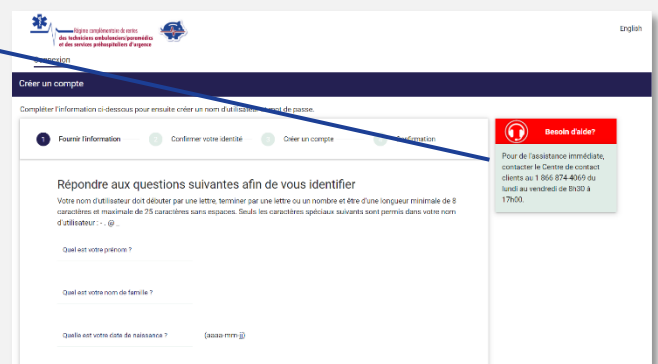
Régime complémentaire de rentes des techniciens ambulanciers/paramédics et des services préhospitaliers d'urgence

English

Connexion

Créer un compte

Compléter l'information ci-dessous pour ensuite créer un nom d'utilisa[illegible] mot de passe.

1 Fournir l'information

2 Confirmer votre identité

3 Créer un compte

4 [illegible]firmation

Besoin d'aide?

Pour de l'assistance immédiate, contacter le Centre de contact clients au 1 866 874-4069 du lundi au vendredi de 8h30 à 17h00.

Répondre aux questions suivantes afin de vous identifier

Votre nom d'utilisateur doit débuter par une lettre, terminer par une lettre ou un nombre et être d'une longueur minimale de 8 caractères et maximale de 25 caractères sans espaces. Seuls les caractères spéciaux suivants sont permis dans votre nom d'utilisateur : - . @ _

Quel est votre prénom ?

Quel est votre nom de famille ?

Quelle est votre date de naissance ?

(aaaa-mm-jj)